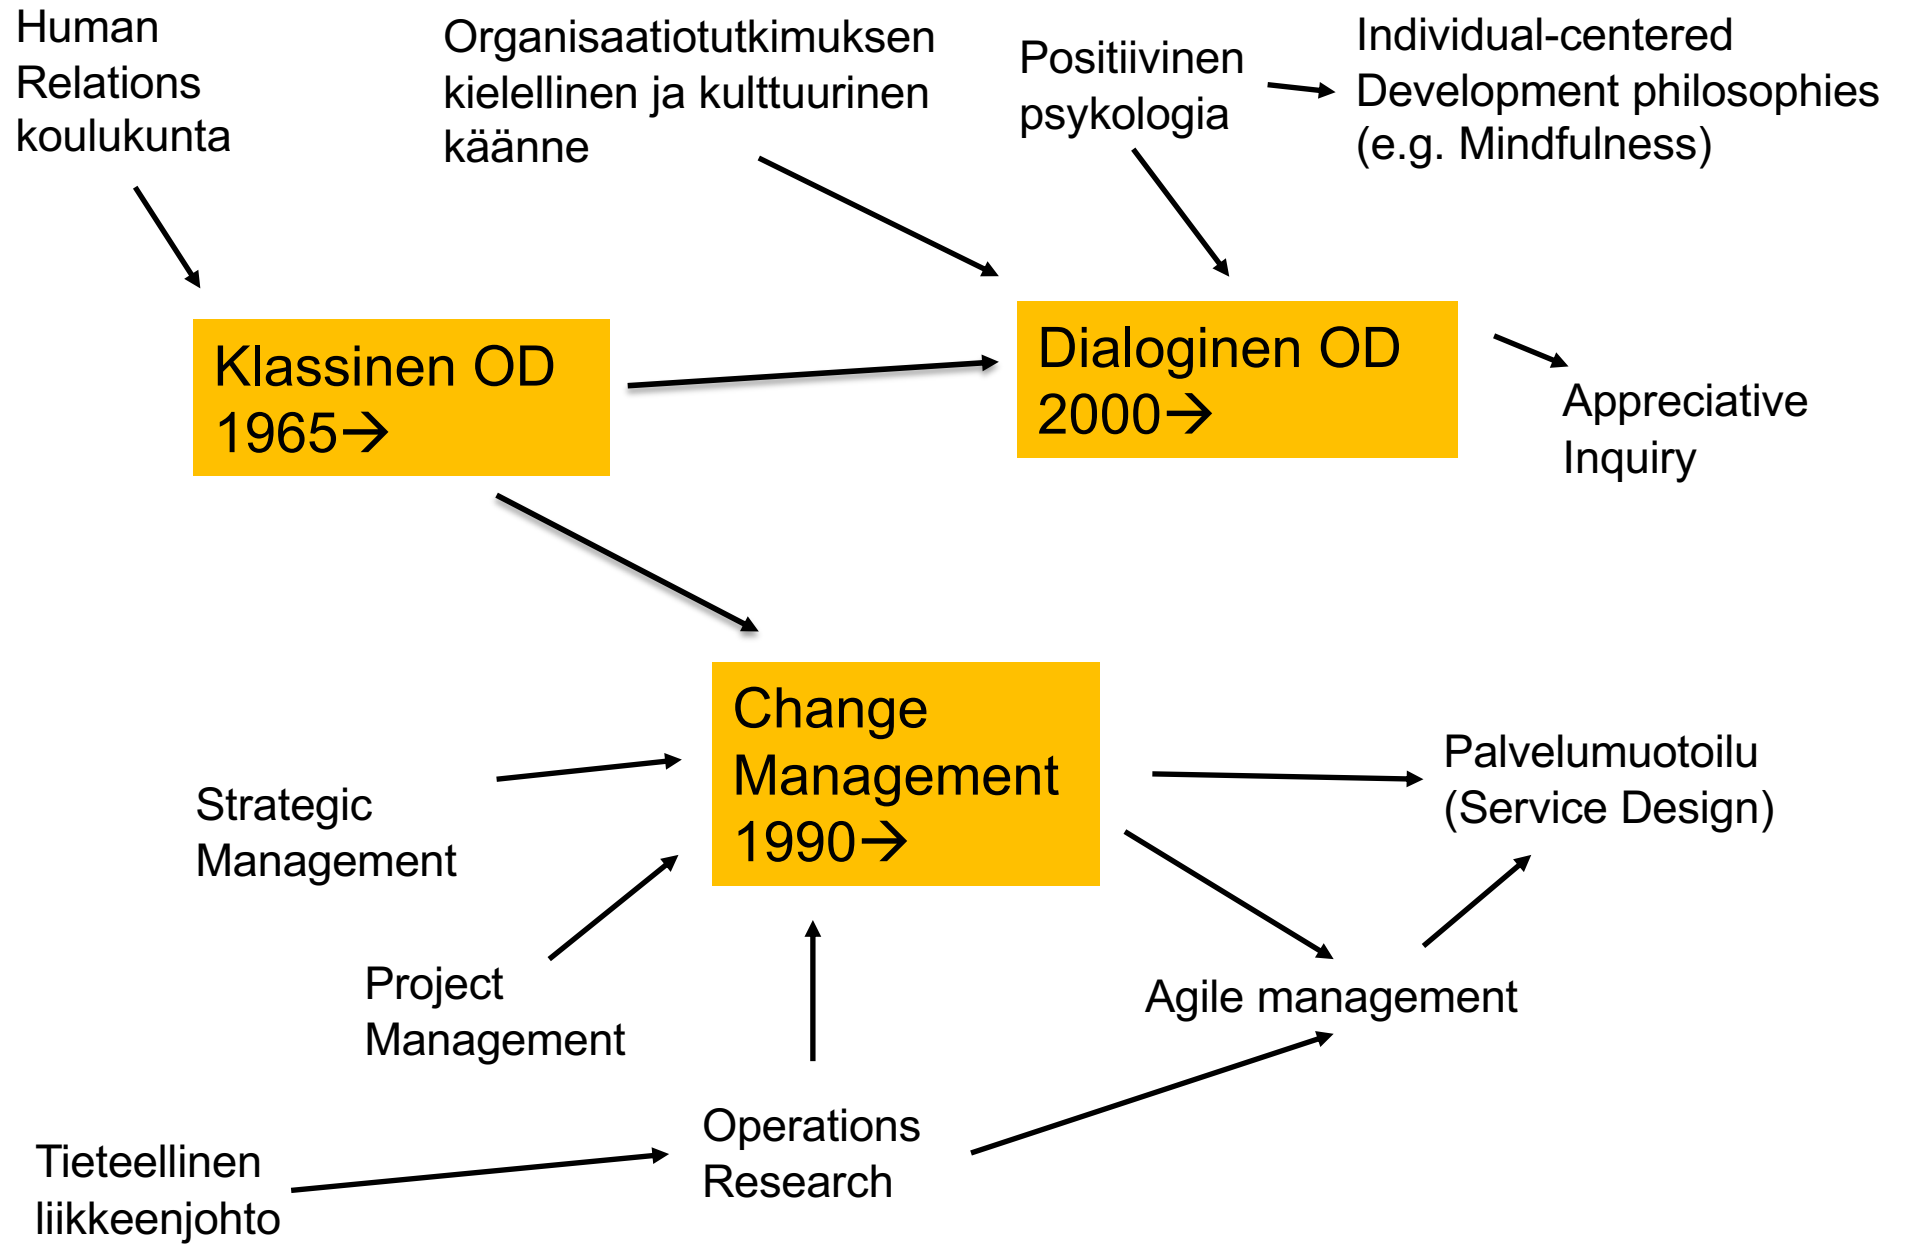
Human Relations koulukunta

Organisaatiotutkimuksen kielellinen ja kulttuurinen käänne

Positiivinen psykologia

Individual-centered Development philosophies (e.g. Mindfulness)

Klassinen OD 1965→

Dialoginen OD 2000→

Appreciative Inquiry

Change Management 1990→

Strategic Management

Palvelumuotoilu (Service Design)

Project Management

Agile management

Tieteellinen liikkeenjohto

Operations Research